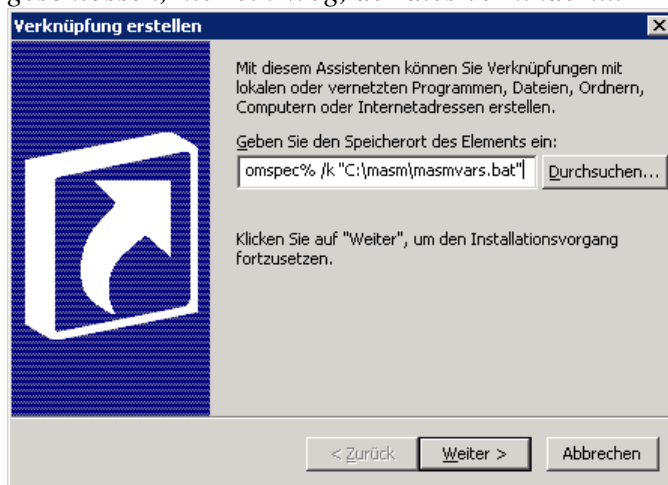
Verknüpfung erstellen

×

Mit diesem Assistenten können Sie Verknüpfungen mit lokalen oder vernetzten Programmen, Dateien, Ordnern, Computern oder Internetadressen erstellen.

Geben Sie den Speicherort des Elements ein:

omspec% /k "C:\masm\masmvars.bat"

Durchsuchen...

Klicken Sie auf "Weiter", um den Installationsvorgang fortzusetzen.

< Zurück

Weiter >

Abbrechen